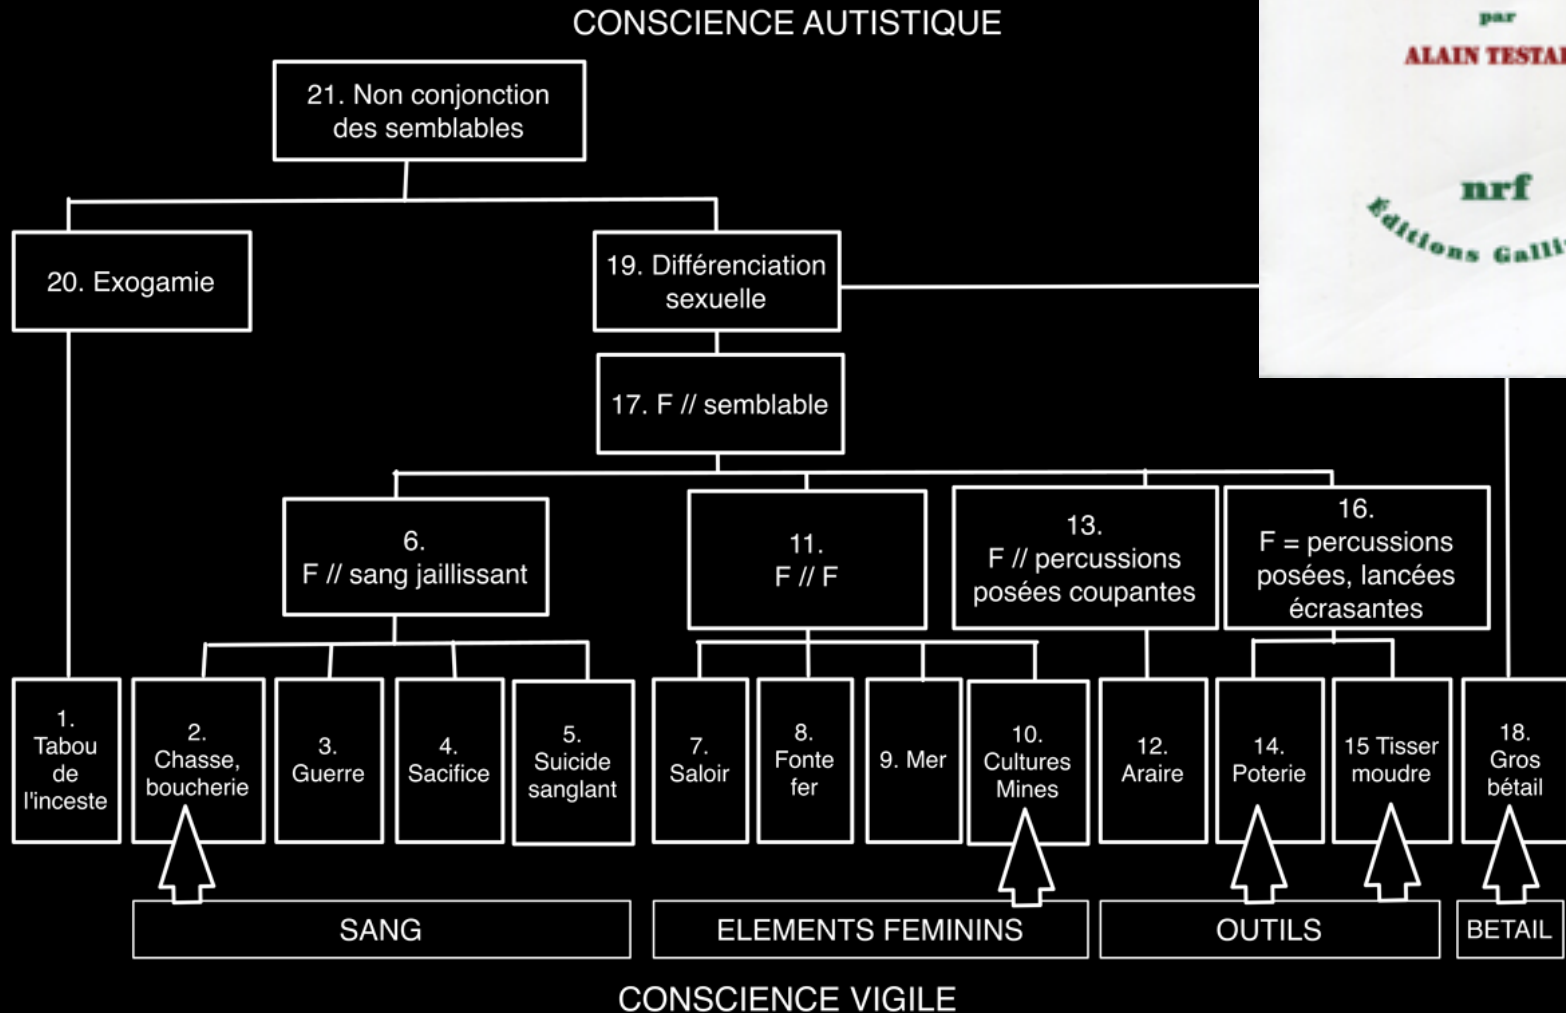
CONSCIENCE AUTISTIQUE

par
ALAIN TESTA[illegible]
nrf
Editions Galli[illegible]

21. Non conjonction des semblables

20. Exogamie

19. Différenciation sexuelle

17. F // semblable

6. F // sang jaillissant

11. F // F

13. F // percussions posées coupantes

16. F = percussions posées, lancées écrasantes

1. Tabou de l'inceste

2. Chasse, boucherie

3. Guerre

4. Sacifice

5. Suicide sanglant

7. Saloir

8. Fonte fer

9. Mer

10. Cultures Mines

12. Araire

14. Poterie

15 Tisser moudre

18. Gros bétail

SANG

ELEMENTS FEMININS

OUTILS

BETAIL

CONSCIENCE VIGILE